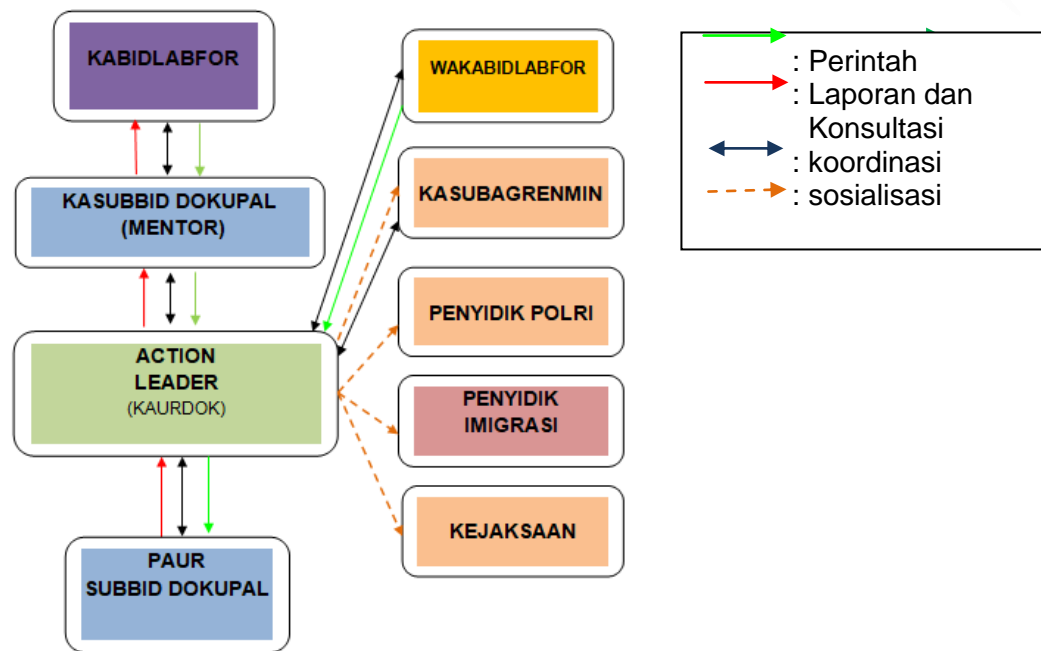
KABIDLABFOR

KASUBBID DOKUPAL (MENTOR)

ACTION LEADER (KAURDOK)

PAUR SUBBID DOKUPAL

WAKABIDLABFOR

KASUBAGRENMIN

PENYIDIK POLRI

PENYIDIK IMIGRASI

KEJAKSAAN

: Perintah
: Laporan dan Konsultasi
: koordinasi
: sosialisasi